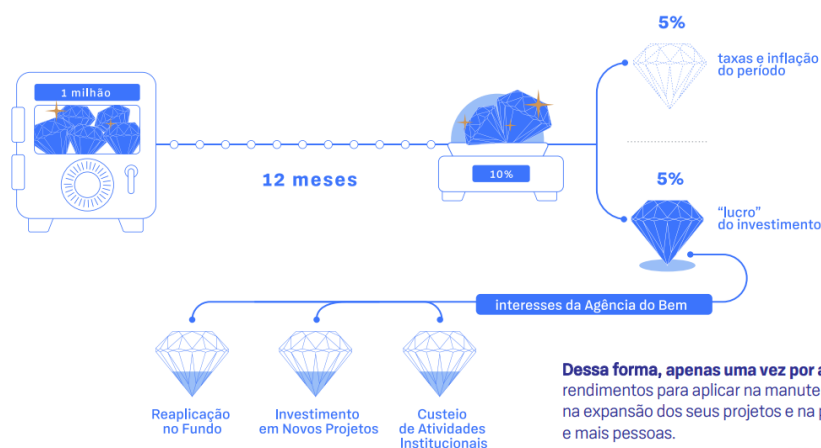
1 milhão

12 meses

10%

5%

taxas e inflação do período

5%

“lucro” do investimento

interesses da Agência do Bem

Reaplicação no Fundo

Investimento em Novos Projetos

Custeio de Atividades Institucionais

Dessa forma, apenas uma vez por a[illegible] rendimentos para aplicar na manute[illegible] na expansão dos seus projetos e na p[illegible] e mais pessoas.